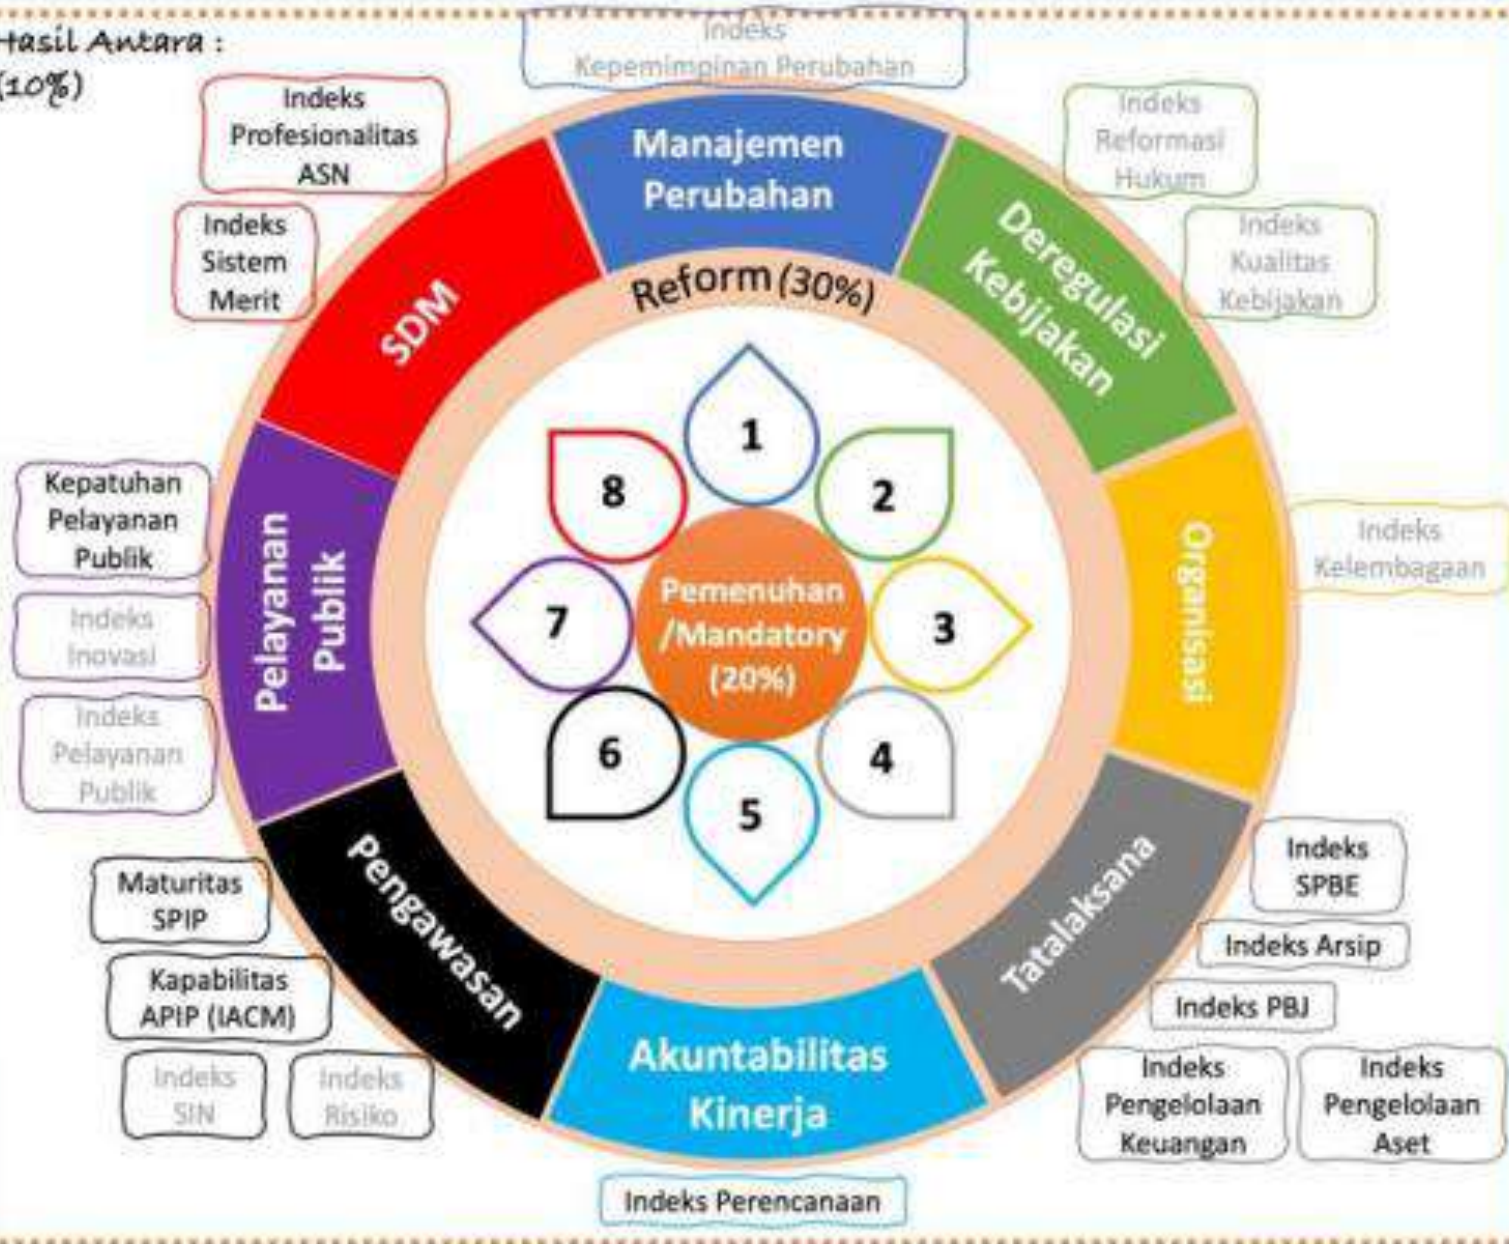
Hasil Antara : (10%)

Indeks Kepemimpinan Perubahan

Indeks Profesionalitas ASN

Indeks Sistem Merit

Indeks Reformasi Hukum

Indeks Kualitas Kebijakan

Manajemen Perubahan

Deregulasi Kebijakan

Organisasi

Tatalaksana

Akuntabilitas Kinerja

Pengawasan

Pelayanan Publik

SDM

Reform (30%)

1
2
3
4
5
6
7
8

Pemenuhan /Mandatory (20%)

Kepatuhan Pelayanan Publik

Indeks Inovasi

Indeks Pelayanan Publik

Indeks Kelembagaan

Indeks SPBE

Indeks Arsip

Indeks PBJ

Indeks Pengelolaan Keuangan

Indeks Pengelolaan Aset

Maturitas SPIP

Kapabilitas APIP (IACM)

Indeks SIN

Indeks Risiko

Indeks Perencanaan